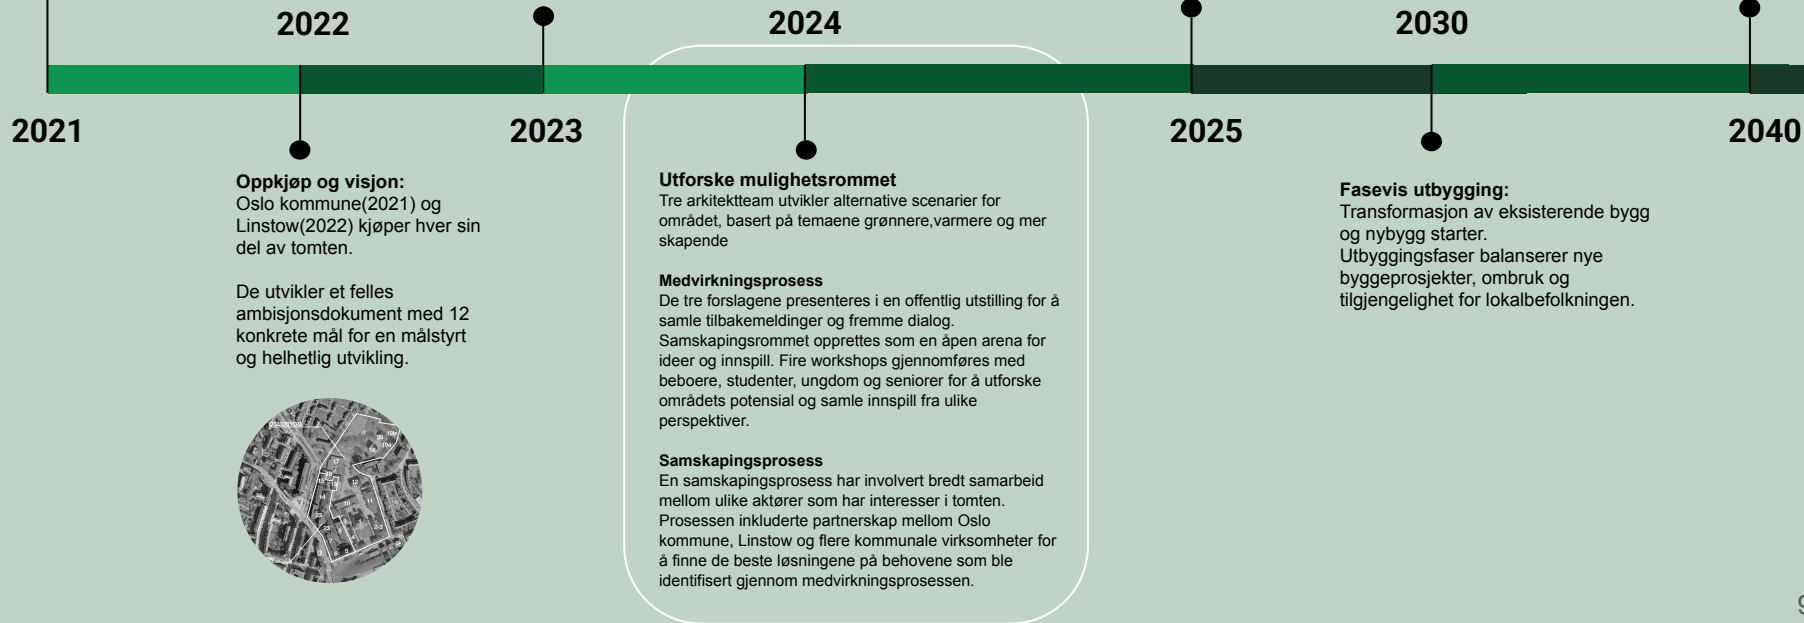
2022

2024

2030

2021

2023

2025

2040

**Oppkjøp og visjon:**
Oslo kommune(2021) og Linstow(2022) kjøper hver sin del av tomten.

De utvikler et felles ambisjonsdokument med 12 konkrete mål for en målstyrt og helhetlig utvikling.

**Utforske mulighetsrommet**
Tre arkitektteam utvikler alternative scenarier for området, basert på temaene grønnere,varmere og mer skapende

**Medvirkningsprosess**
De tre forslagene presenteres i en offentlig utstilling for å samle tilbakemeldinger og fremme dialog. Samskapingsrommet opprettes som en åpen arena for ideer og innspill. Fire workshops gjennomføres med beboere, studenter, ungdom og seniorer for å utforske områdets potensial og samle innspill fra ulike perspektiver.

**Samskapingsprosess**
En samskapingsprosess har involvert bredt samarbeid mellom ulike aktører som har interesser i tomten. Prosessen inkluderte partnerskap mellom Oslo kommune, Linstow og flere kommunale virksomheter for å finne de beste løsningene på behovene som ble identifisert gjennom medvirkningsprosessen.

**Fasevis utbygging:**
Transformasjon av eksisterende bygg og nybygg starter.
Utbyggingsfaser balanserer nye byggeprosjekter, ombruk og tilgjengelighet for lokalbefolkningen.

9